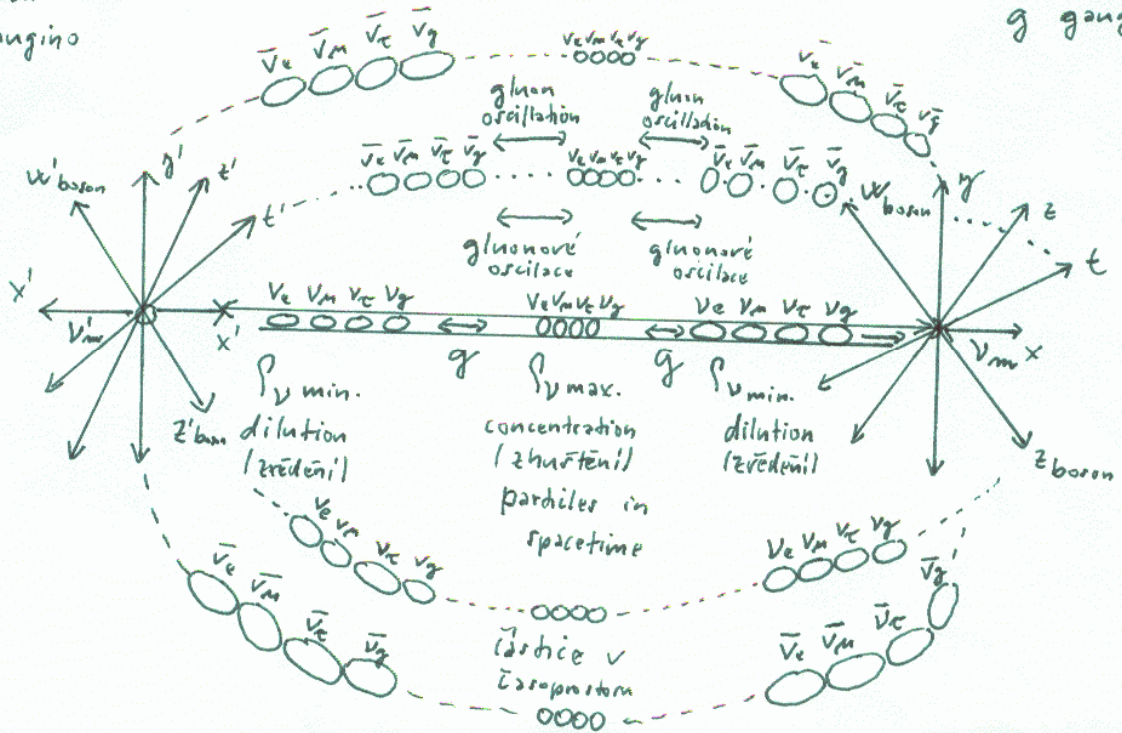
ugino

g gaug

$\bar{\nu}_e$ $\bar{\nu}_m$ $\bar{\nu}_\tau$ $\bar{\nu}_g$

$\nu_e \nu_m \nu_\tau \nu_g$

$\bar{\nu}_e$ $\bar{\nu}_m$ $\bar{\nu}_\tau$ $\bar{\nu}_g$

gluon oscillation

gluon oscillation

$\bar{\nu}_e$ $\bar{\nu}_m$ $\bar{\nu}_\tau$ $\bar{\nu}_g$

$\nu_e \nu_m \nu_\tau \nu_g$

$\bar{\nu}_e$ $\bar{\nu}_m$ $\bar{\nu}_\tau$ $\bar{\nu}_g$

w'boson

y'

t'

t'

w boson

y

z

t

gluonové oscilace

gluonové oscilace

x'

x'

$\nu'_m$

$\nu_e$ $\nu_m$ $\nu_\tau$ $\nu_g$

$\nu_e \nu_m \nu_\tau \nu_g$

$\nu_e$ $\nu_m$ $\nu_\tau$ $\nu_g$

$\nu_m$ x

g

g

$\rho_\nu$ min. dilution (zředění)

$\rho_\nu$ max. concentration (zhuštění) particles in spacetime

$\rho_\nu$ min. dilution (zředění)

z'boson

z boson

$\nu_e$ $\nu_m$ $\nu_\tau$ $\nu_g$

$\nu_e$ $\nu_m$ $\nu_\tau$ $\nu_g$

$\bar{\nu}_e$ $\bar{\nu}_m$ $\bar{\nu}_\tau$ $\bar{\nu}_g$

$\bar{\nu}_g$

$\bar{\nu}_e$ $\bar{\nu}_m$ $\bar{\nu}_\tau$

částice v časoprostoru